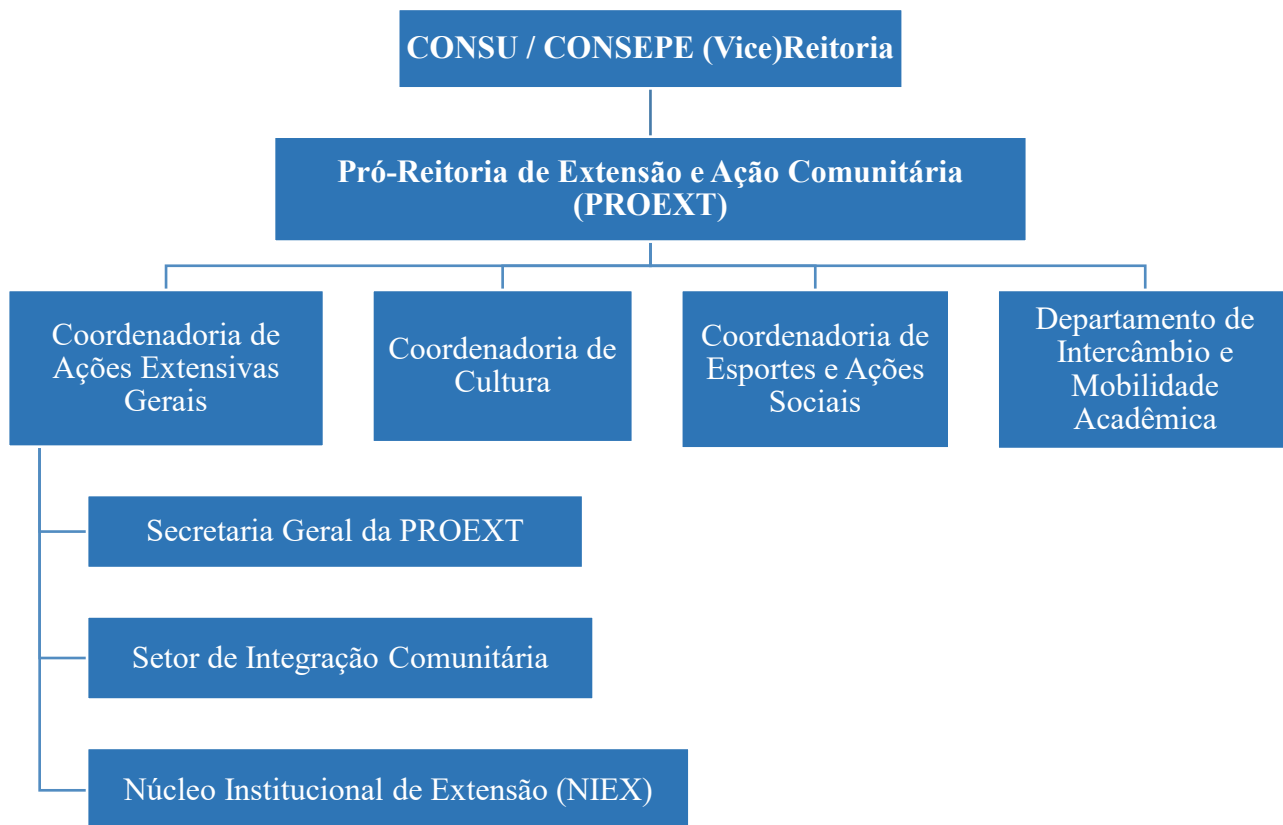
CONSU / CONSEPE (Vice)Reitoria

Pró-Reitoria de Extensão e Ação Comunitária (PROEXT)

Coordenadoria de Ações Extensivas Gerais

Coordenadoria de Cultura

Coordenadoria de Esportes e Ações Sociais

Departamento de Intercâmbio e Mobilidade Acadêmica

Secretaria Geral da PROEXT

Setor de Integração Comunitária

Núcleo Institucional de Extensão (NIEX)